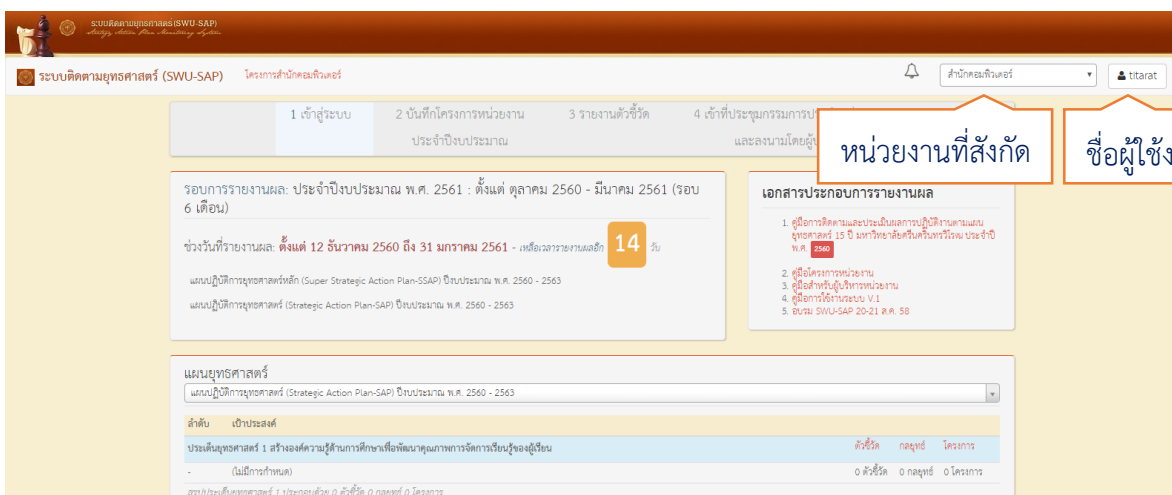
ระบบติดตามยุทธศาสตร์(SWU-SAP)
Strategic Action Plan Monitoring System

ระบบติดตามยุทธศาสตร์ (SWU-SAP) โครงการสำนักคอมพิวเตอร์

สำนักคอมพิวเตอร์ titarat

1 เข้าสู่ระบบ 2 บันทึกโครงการหน่วยงานประจำปีงบประมาณ 3 รายงานตัวชี้วัด 4 เข้าที่ประชุมกรรมการประ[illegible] และลงนามโดยผู้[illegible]

หน่วยงานที่สังกัด

ชื่อผู้ใช้ง

รอบการรายงานผล: ประจำปีงบประมาณ พ.ศ. 2561 : ตั้งแต่ ตุลาคม 2560 - มีนาคม 2561 (รอบ 6 เดือน)

ช่วงวันที่รายงานผล: ตั้งแต่ 12 ธันวาคม 2560 ถึง 31 มกราคม 2561 - เหลือเวลารายงานผลอีก 14 วัน

แผนปฏิบัติการยุทธศาสตร์หลัก (Super Strategic Action Plan-SSAP) ปีงบประมาณ พ.ศ. 2560 - 2563

แผนปฏิบัติการยุทธศาสตร์ (Strategic Action Plan-SAP) ปีงบประมาณ พ.ศ. 2560 - 2563

เอกสารประกอบการรายงานผล

1. คู่มือการติดตามและประเมินผลการปฏิบัติงานตามแผนยุทธศาสตร์ 15 ปี มหาวิทยาลัยศรีนครินทรวิโรฒ ประจำปี พ.ศ. 2560
2. คู่มือโครงการหน่วยงาน
3. คู่มือสำหรับผู้บริหารหน่วยงาน
4. คู่มือการใช้งานระบบ V.1
5. อบรม SWU-SAP 20-21 ส.ค. 58

แผนยุทธศาสตร์

แผนปฏิบัติการยุทธศาสตร์ (Strategic Action Plan-SAP) ปีงบประมาณ พ.ศ. 2560 - 2563

| ลำดับ | เป้าประสงค์ | | | |
|---|---|---|---|---|
| ประเด็นยุทธศาสตร์ 1 สร้างองค์ความรู้ด้านการศึกษาเพื่อพัฒนาคุณภาพการจัดการเรียนรู้ของผู้เรียน | | ตัวชี้วัด | กลยุทธ์ | โครงการ |
| - | (ไม่มีการกำหนด) | 0 ตัวชี้วัด | 0 กลยุทธ์ | 0 โครงการ |

สรุปประเด็นยุทธศาสตร์ 1 ประกอบด้วย 0 ตัวชี้วัด 0 กลยุทธ์ 0 โครงการ